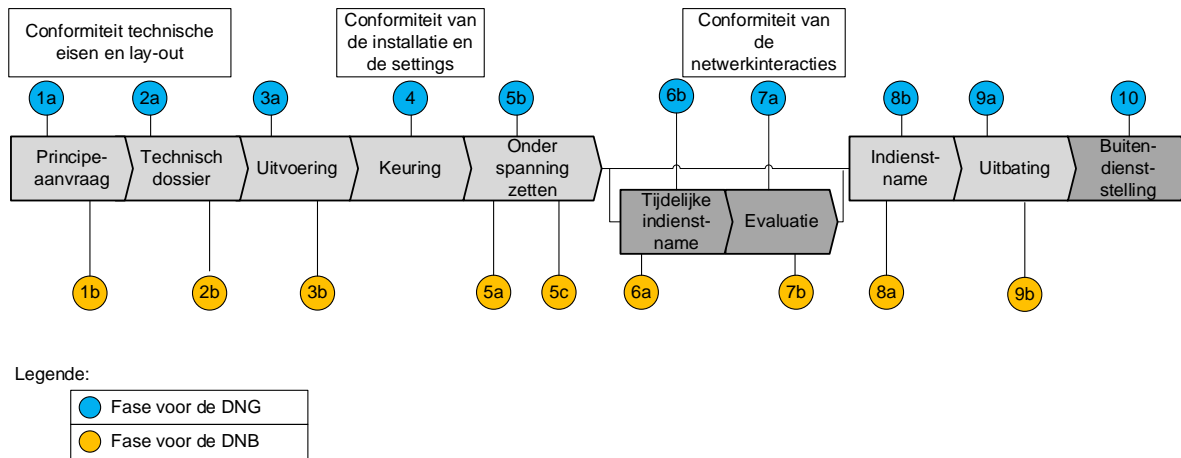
Conformiteit technische eisen en lay-out

Conformiteit van de installatie en de settings

Conformiteit van de netwerkinteracties

1a
2a
3a
4
5b
6b
7a
8b
9a
10

Principe-aanvraag
Technisch dossier
Uitvoering
Keuring
Onder spanning zetten
Tijdelijke indienst-name
Evaluatie
Indienst-name
Uitbating
Buiten-dienst-stelling

1b
2b
3b
5a
5c
6a
7b
8a
9b

Legende:
Fase voor de DNG
Fase voor de DNB